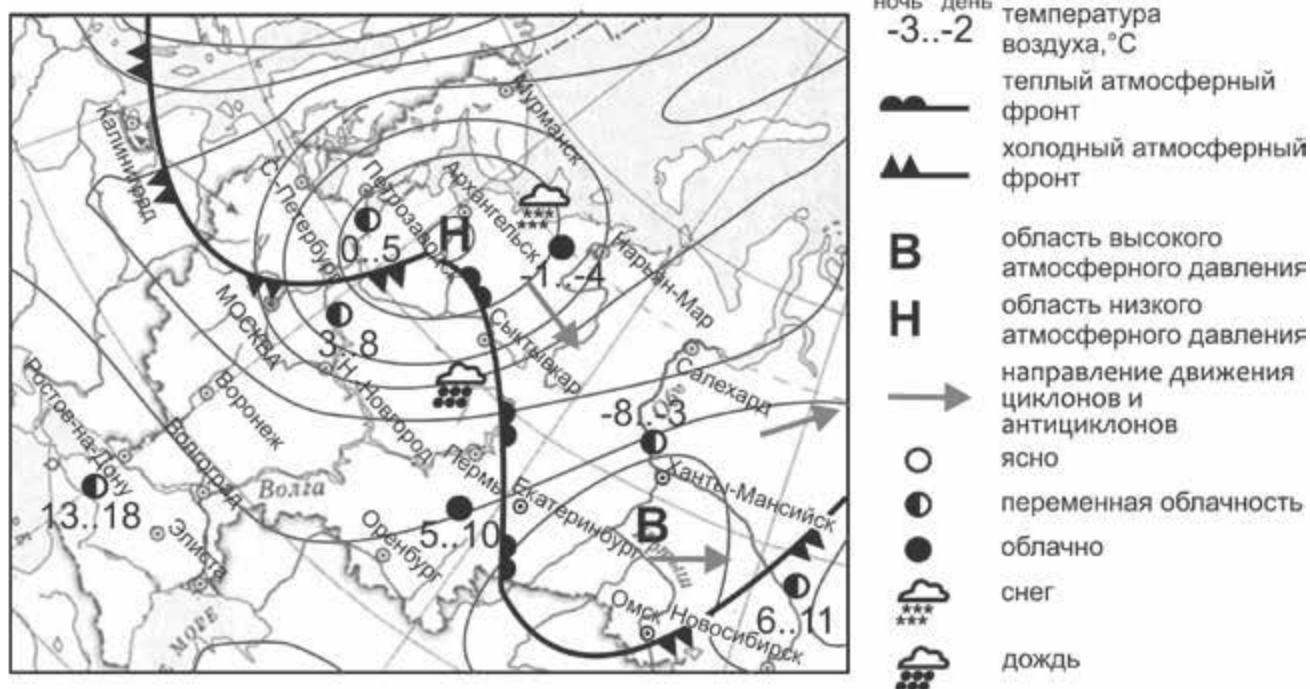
Калининград
С.-Петербург
Петрозаводск
Мурманск
Архангельск
Нарьян-Мар
0..5
Н
-1..-4
Москва
3..8
Н.Новгород
Сыктывкар
Салехард
Ростов-на-Дону
Воронеж
Волгоград
-8..-3
Пермь
Ханты-Мансийск
Волга
13..18
Элиста
Оренбург
5..10
Екатеринбург
В
Омск
Новосибирск
6..11
море

ночь день
-3..-2 температура воздуха,°С
теплый атмосферный фронт
холодный атмосферный фронт
В область высокого атмосферного давления
Н область низкого атмосферного давления
направление движения циклонов и антициклонов
ясно
переменная облачность
облачно
снег
дождь